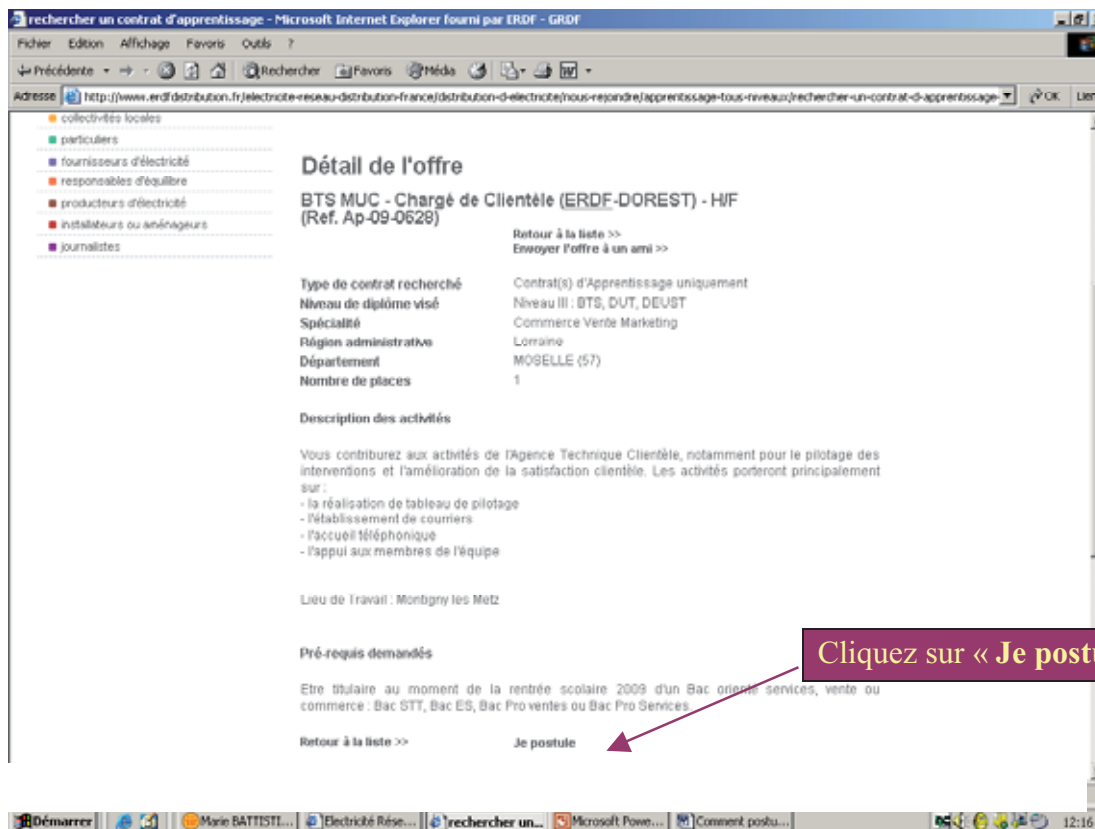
rechercher un contrat d'apprentissage - Microsoft Internet Explorer fourni par ERDF - GRDF

Fichier Edition Affichage Favoris Outils ?

Précédente Rechercher Favoris Média

Adresse http://www.erdfdistribution.fr/electricite-reseau-distribution-france/distribution-d-electricite/nous-rejoindre/apprentissage-tous-niveaux/rechercher-un-contrat-d-apprentissage OK Lien

collectivités locales
particuliers
fournisseurs d'électricité
responsables d'équilibre
producteurs d'électricité
installateurs ou aménageurs
journalistes

Détail de l'offre

BTS MUC - Chargé de Clientèle (ERDF-DOREST) - H/F
(Ref. Ap-09-0629)

Retour à la liste >>
Envoyer l'offre à un ami >>

Type de contrat recherché Contrat(s) d'Apprentissage uniquement
Niveau de diplôme visé Niveau III : BTS, DUT, DEUST
Spécialité Commerce Vente Marketing
Région administrative Lorraine
Département MOSELLE (57)
Nombre de places 1

Description des activités

Vous contribuerez aux activités de l'Agence Technique Clientèle, notamment pour le pilotage des interventions et l'amélioration de la satisfaction clientèle. Les activités porteront principalement sur :
- la réalisation de tableau de pilotage
- l'établissement de courriers
- l'accueil téléphonique
- l'appui aux membres de l'équipe

Lieu de Travail : Montigny les Metz

Pré-requis demandés

Etre titulaire au moment de la rentrée scolaire 2009 d'un Bac orienté services, vente ou commerce : Bac STT, Bac ES, Bac Pro ventes ou Bac Pro Services.

Retour à la liste >> Je postule

Cliquez sur « Je postu

Démarrer Marie BATTISTI... Electricité Rése... rechercher un... Microsoft Powe... Comment postu... 12:16